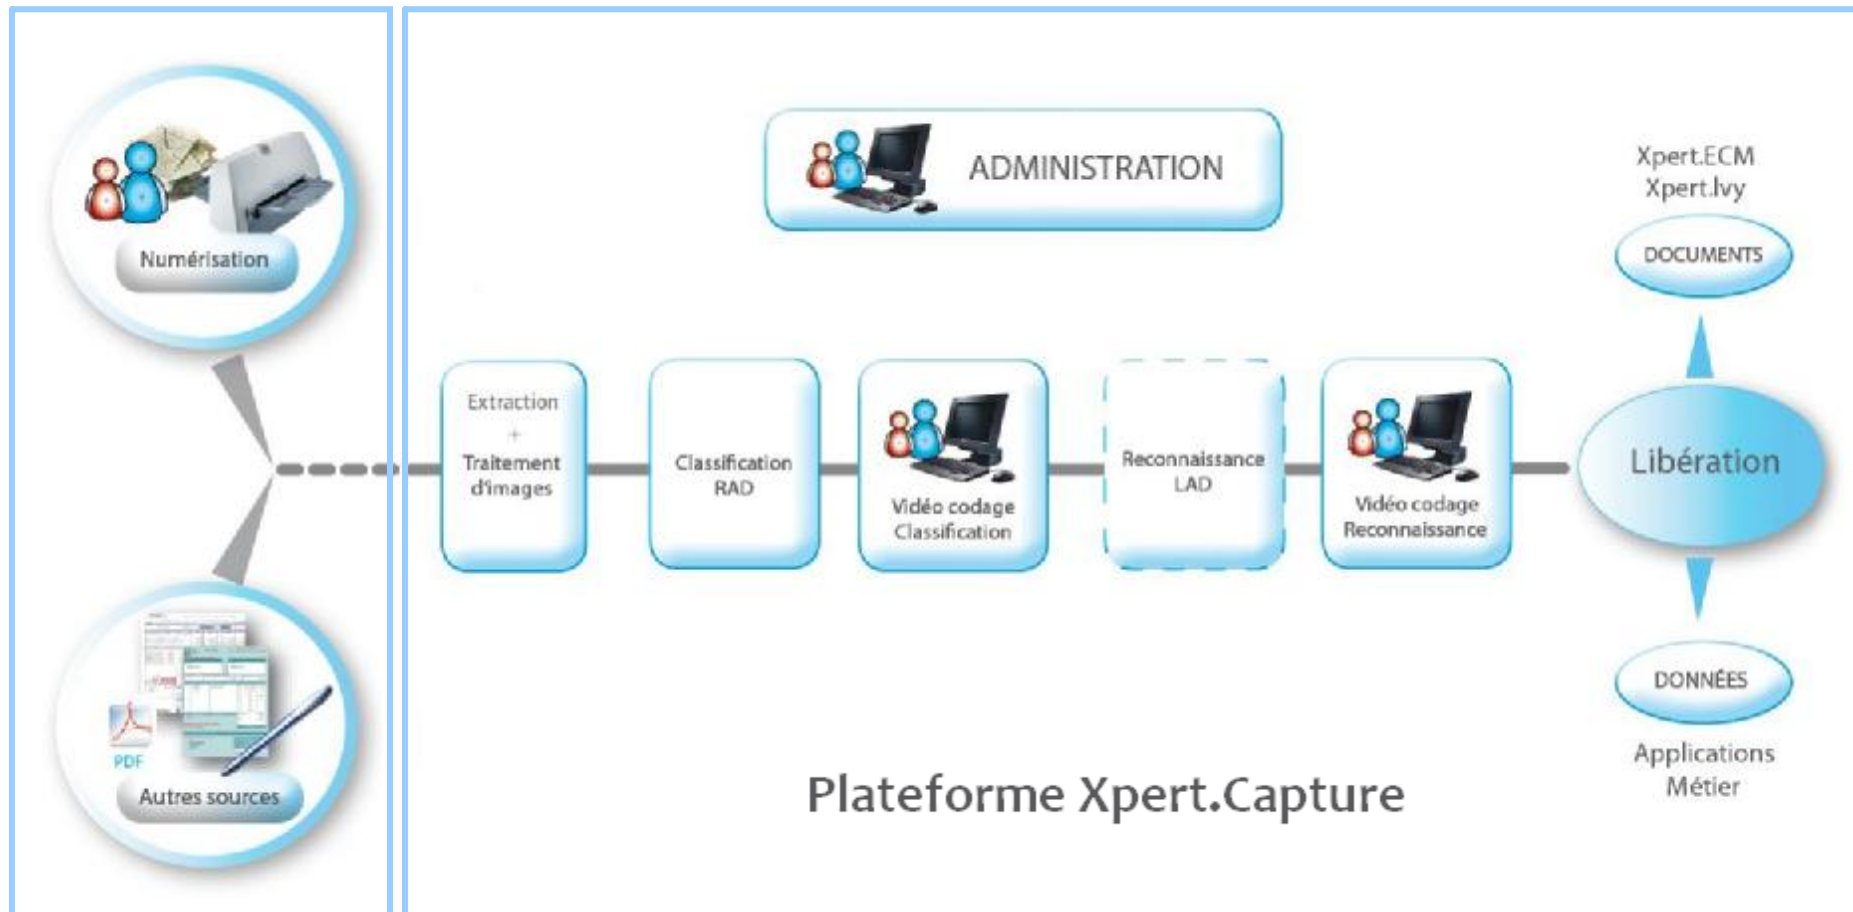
Numérisation

PDF

Autres sources

ADMINISTRATION

Xpert.ECM
Xpert.Ivy

DOCUMENTS

Extraction
+
Traitement d'images

Classification RAD

Vidéo codage Classification

Reconnaissance LAD

Vidéo codage Reconnaissance

Libération

DONNÉES

Applications Métier

Plateforme Xpert.Capture